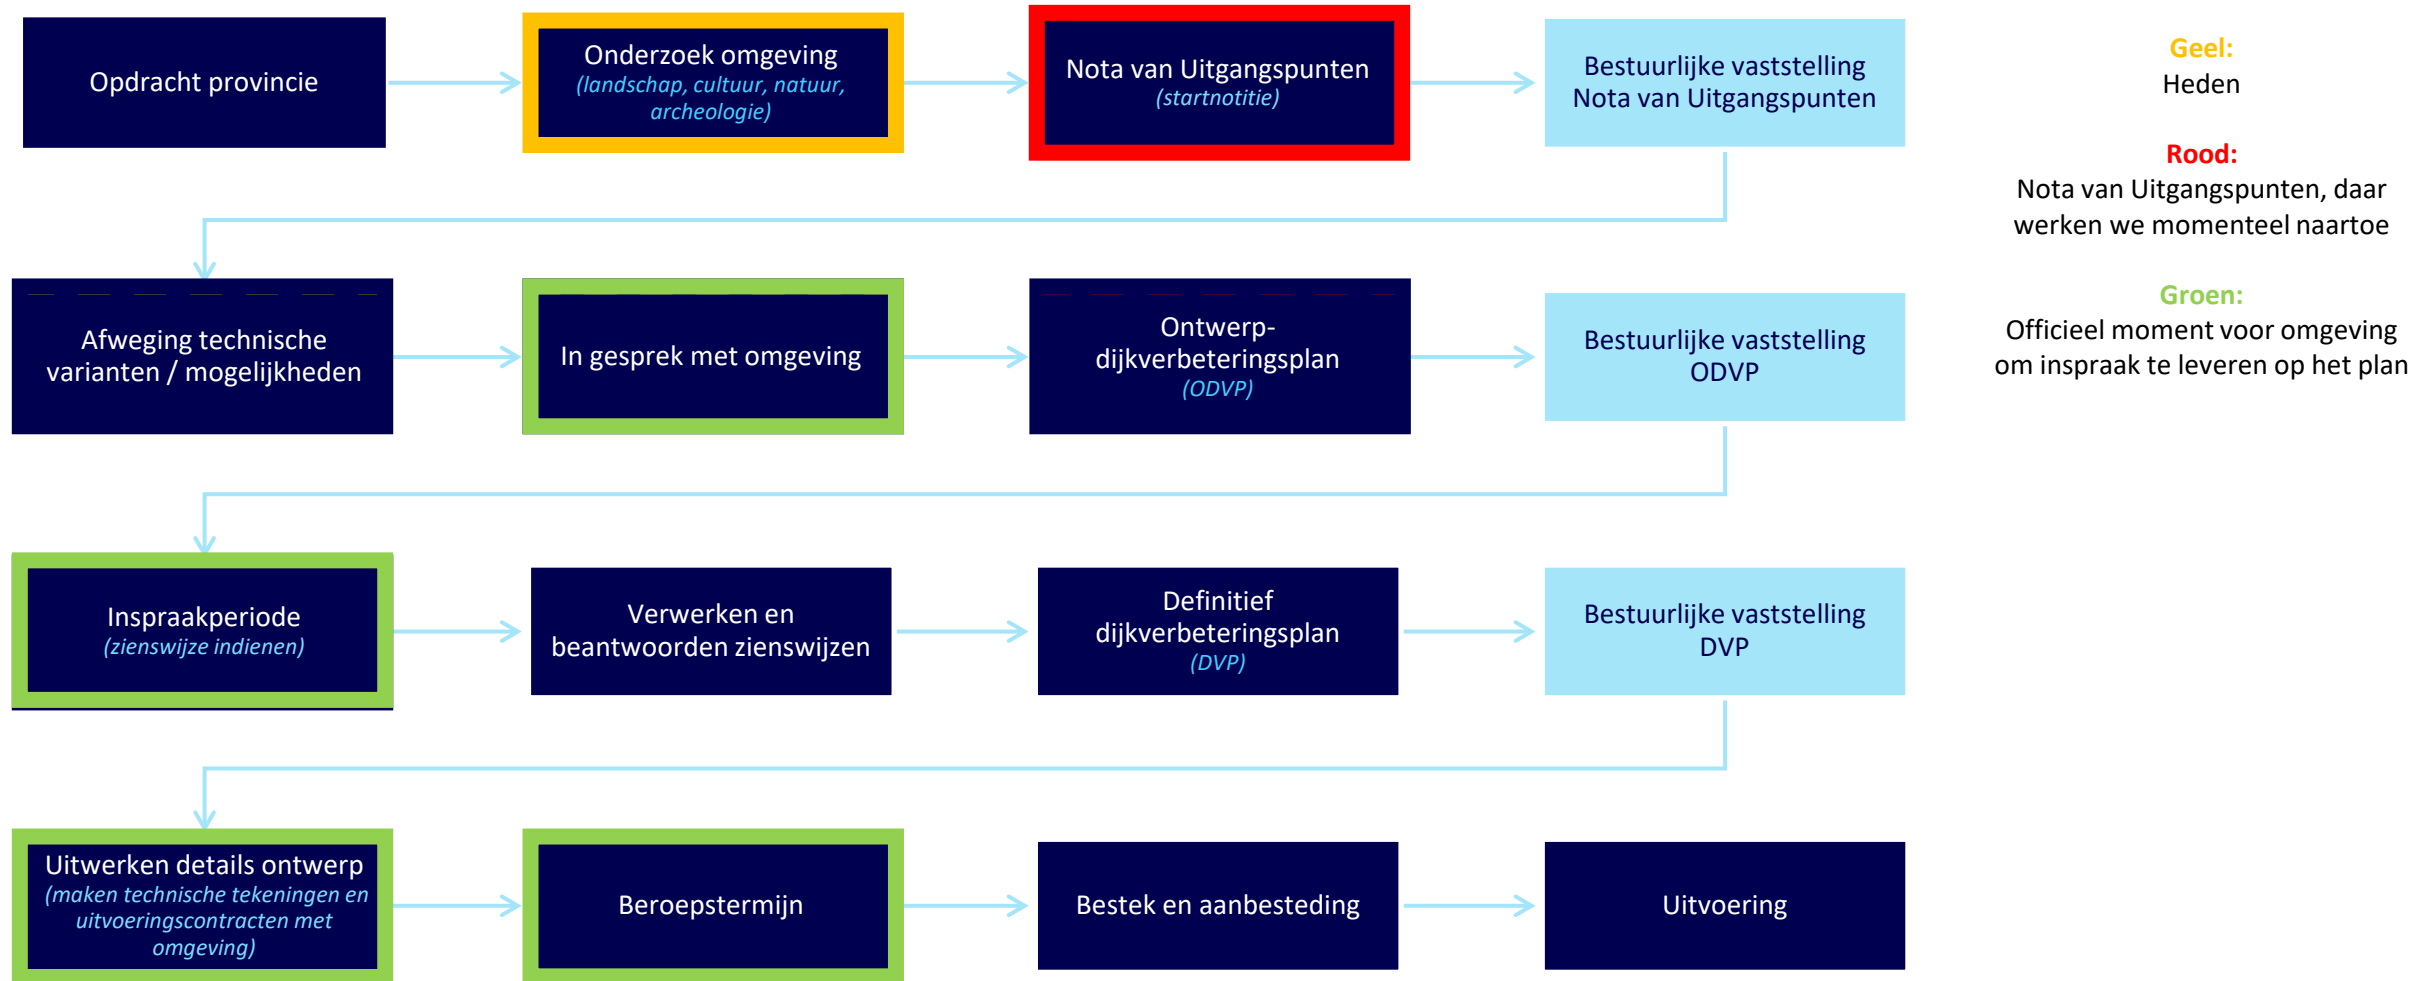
Opdracht provincie

Onderzoek omgeving
(landschap, cultuur, natuur, archeologie)

Nota van Uitgangspunten
(startnotitie)

Bestuurlijke vaststelling Nota van Uitgangspunten

Geel:
Heden

Rood:
Nota van Uitgangspunten, daar werken we momenteel naartoe

Groen:
Officieel moment voor omgeving om inspraak te leveren op het plan

Afweging technische varianten / mogelijkheden

In gesprek met omgeving

Ontwerp-dijkverbeteringsplan
(ODVP)

Bestuurlijke vaststelling ODVP

Inspraakperiode
(zienswijze indienen)

Verwerken en beantwoorden zienswijzen

Definitief dijkverbeteringsplan
(DVP)

Bestuurlijke vaststelling DVP

Uitwerken details ontwerp
(maken technische tekeningen en uitvoeringscontracten met omgeving)

Beroepstermijn

Bestek en aanbesteding

Uitvoering